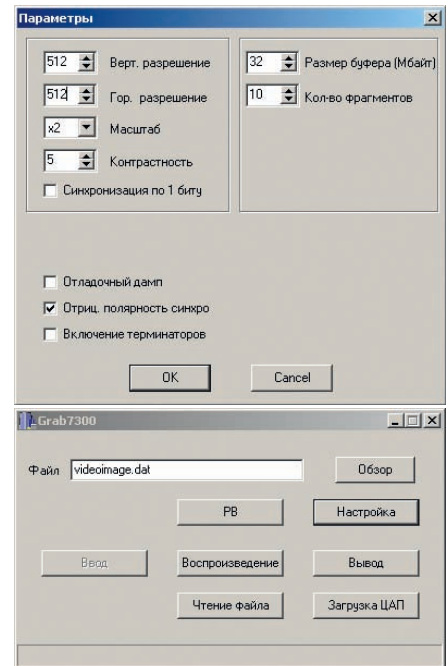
Параметры

512 Верт. разрешение
512 Гор. разрешение
x2 Масштаб
5 Контрастность
Синхронизация по 1 биту

32 Размер буфера (Мбайт)
10 Кол-во фрагментов

Отладочный дамп
Отриц. полярность синхро
Включение терминаторов

OK
Cancel

Grab7300

Файл videoimage.dat
Обзор
РВ
Настройка
Ввод
Воспроизведение
Вывод
Чтение файла
Загрузка ЦАП